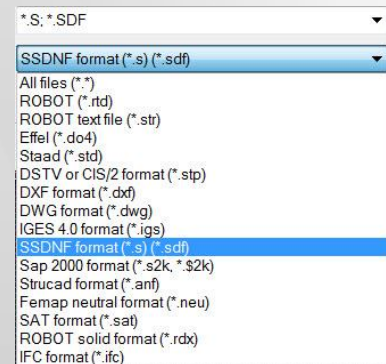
*.S; *.SDF

SSDNF format (*.s) (*.sdf)

All files (*.*)
ROBOT (*.rtd)
ROBOT text file (*.str)
Effel (*.do4)
Staad (*.std)
DSTV or CIS/2 format (*.stp)
DXF format (*.dxf)
DWG format (*.dwg)
IGES 4.0 format (*.igs)
SSDNF format (*.s) (*.sdf)
Sap 2000 format (*.s2k, *.$2k)
Strucad format (*.anf)
Femap neutral format (*.neu)
SAT format (*.sat)
ROBOT solid format (*.rdx)
IFC format (*.ifc)